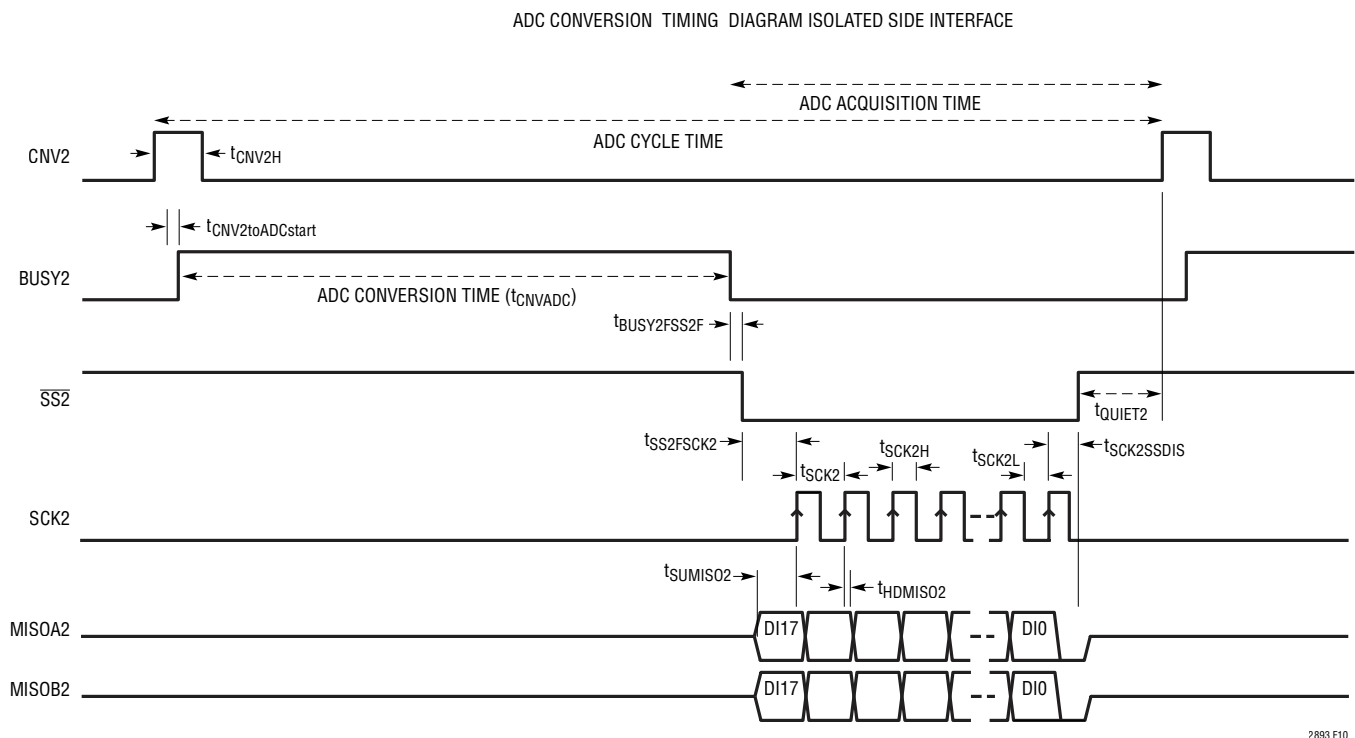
ADC CONVERSION TIMING DIAGRAM ISOLATED SIDE INTERFACE

ADC ACQUISITION TIME

ADC CYCLE TIME

CNV2

$t_{CNV2H}$

$t_{CNV2toADCstart}$

BUSY2

ADC CONVERSION TIME ($t_{CNVADC}$)

$t_{BUSY2FSS2F}$

$\overline{SS2}$

$t_{QUIET2}$

$t_{SS2FSCK2}$

$t_{SCK2}$

$t_{SCK2H}$

$t_{SCK2L}$

$t_{SCK2SSDIS}$

SCK2

$t_{SUMISO2}$

$t_{HDMISO2}$

MISOA2

DI17

DI0

MISOB2

DI17

DI0

2893 F10